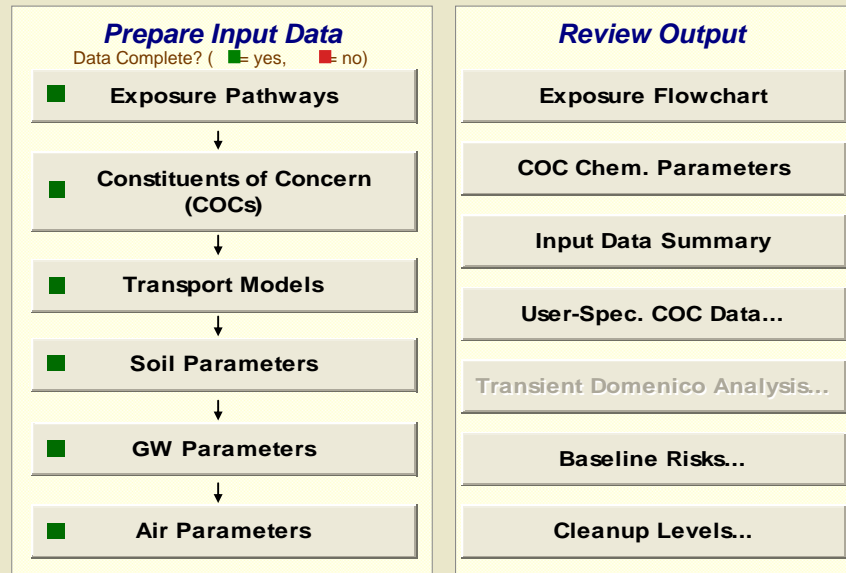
Prepare Input Data

Data Complete? ( = yes, = no)

Exposure Pathways

Constituents of Concern (COCs)

Transport Models

Soil Parameters

GW Parameters

Air Parameters

Review Output

Exposure Flowchart

COC Chem. Parameters

Input Data Summary

User-Spec. COC Data...

Transient Domenico Analysis...

Baseline Risks...

Cleanup Levels...